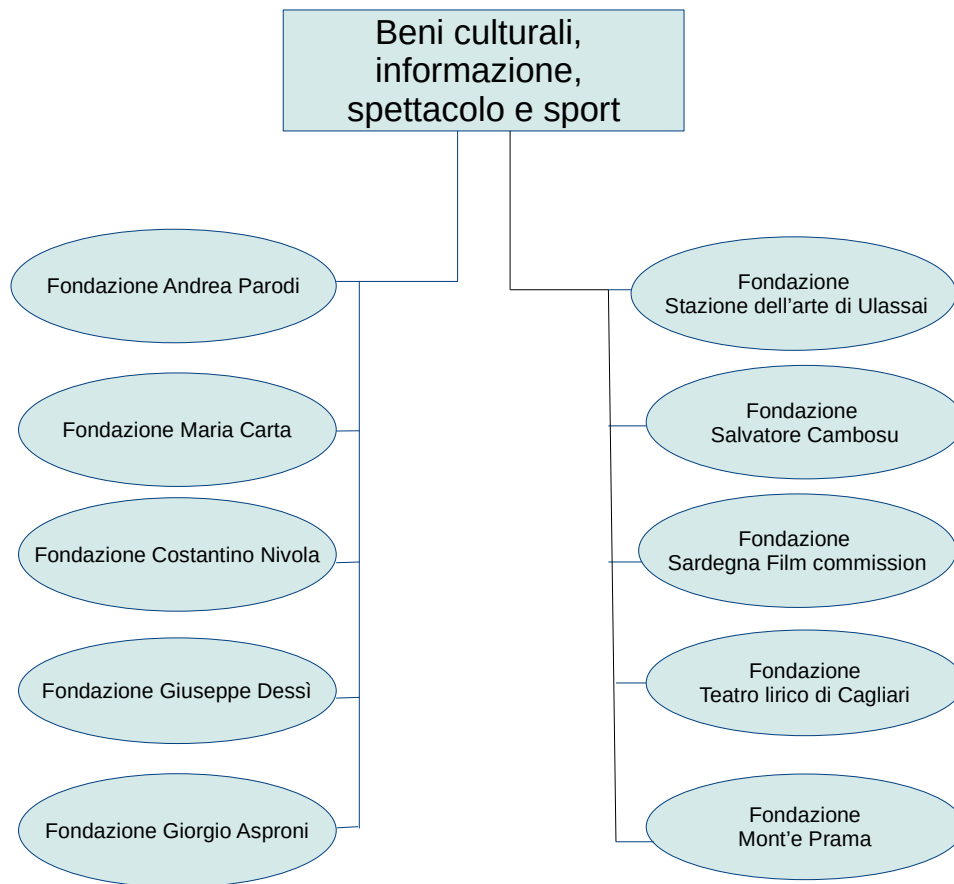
Beni culturali, informazione, spettacolo e sport

Fondazione Andrea Parodi

Fondazione Maria Carta

Fondazione Costantino Nivola

Fondazione Giuseppe Dessì

Fondazione Giorgio Asproni

Fondazione
Stazione dell’arte di Ulassai

Fondazione
Salvatore Cambosu

Fondazione
Sardegna Film commission

Fondazione
Teatro lirico di Cagliari

Fondazione
Mont’e Prama